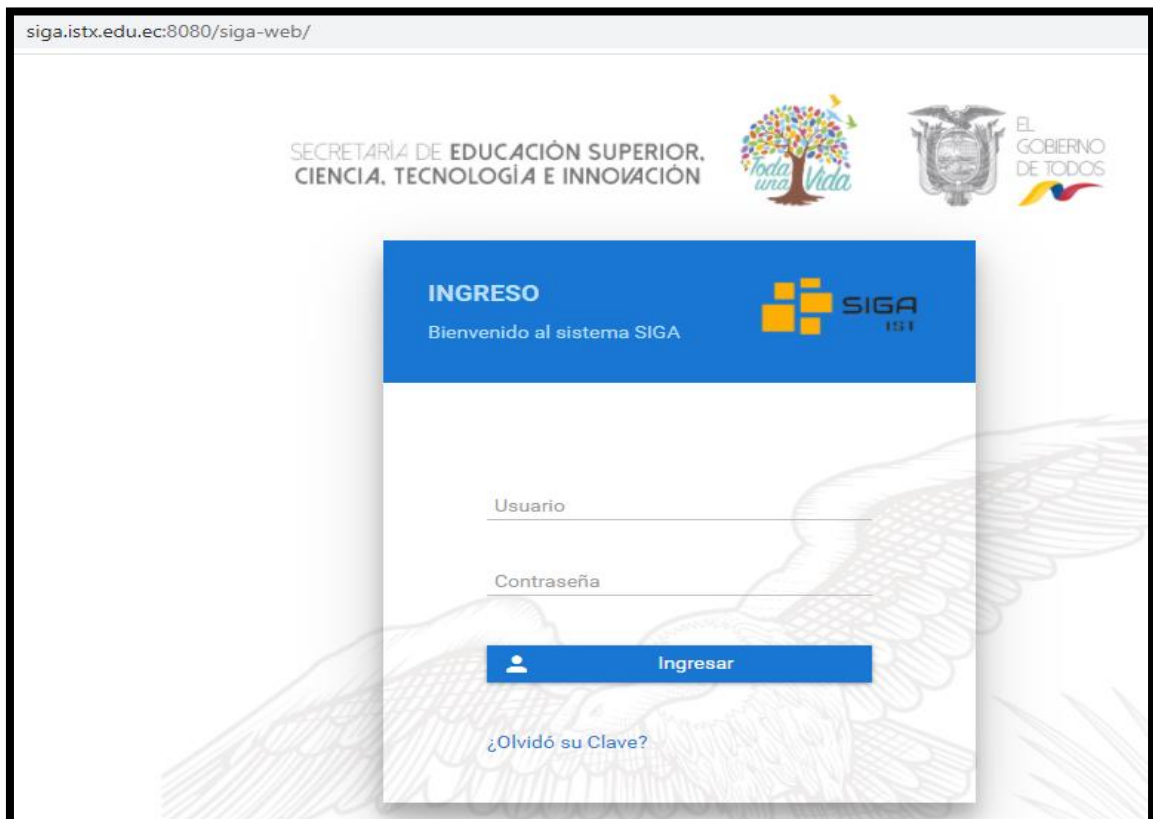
siga.istx.edu.ec:8080/siga-web/

SECRETARÍA DE EDUCACIÓN SUPERIOR, CIENCIA, TECNOLOGÍA E INNOVACIÓN

Toda una Vida

EL GOBIERNO DE TODOS

INGRESO

Bienvenido al sistema SIGA

SIGA IST

Usuario

Contraseña

Ingresar

¿Olvidó su Clave?